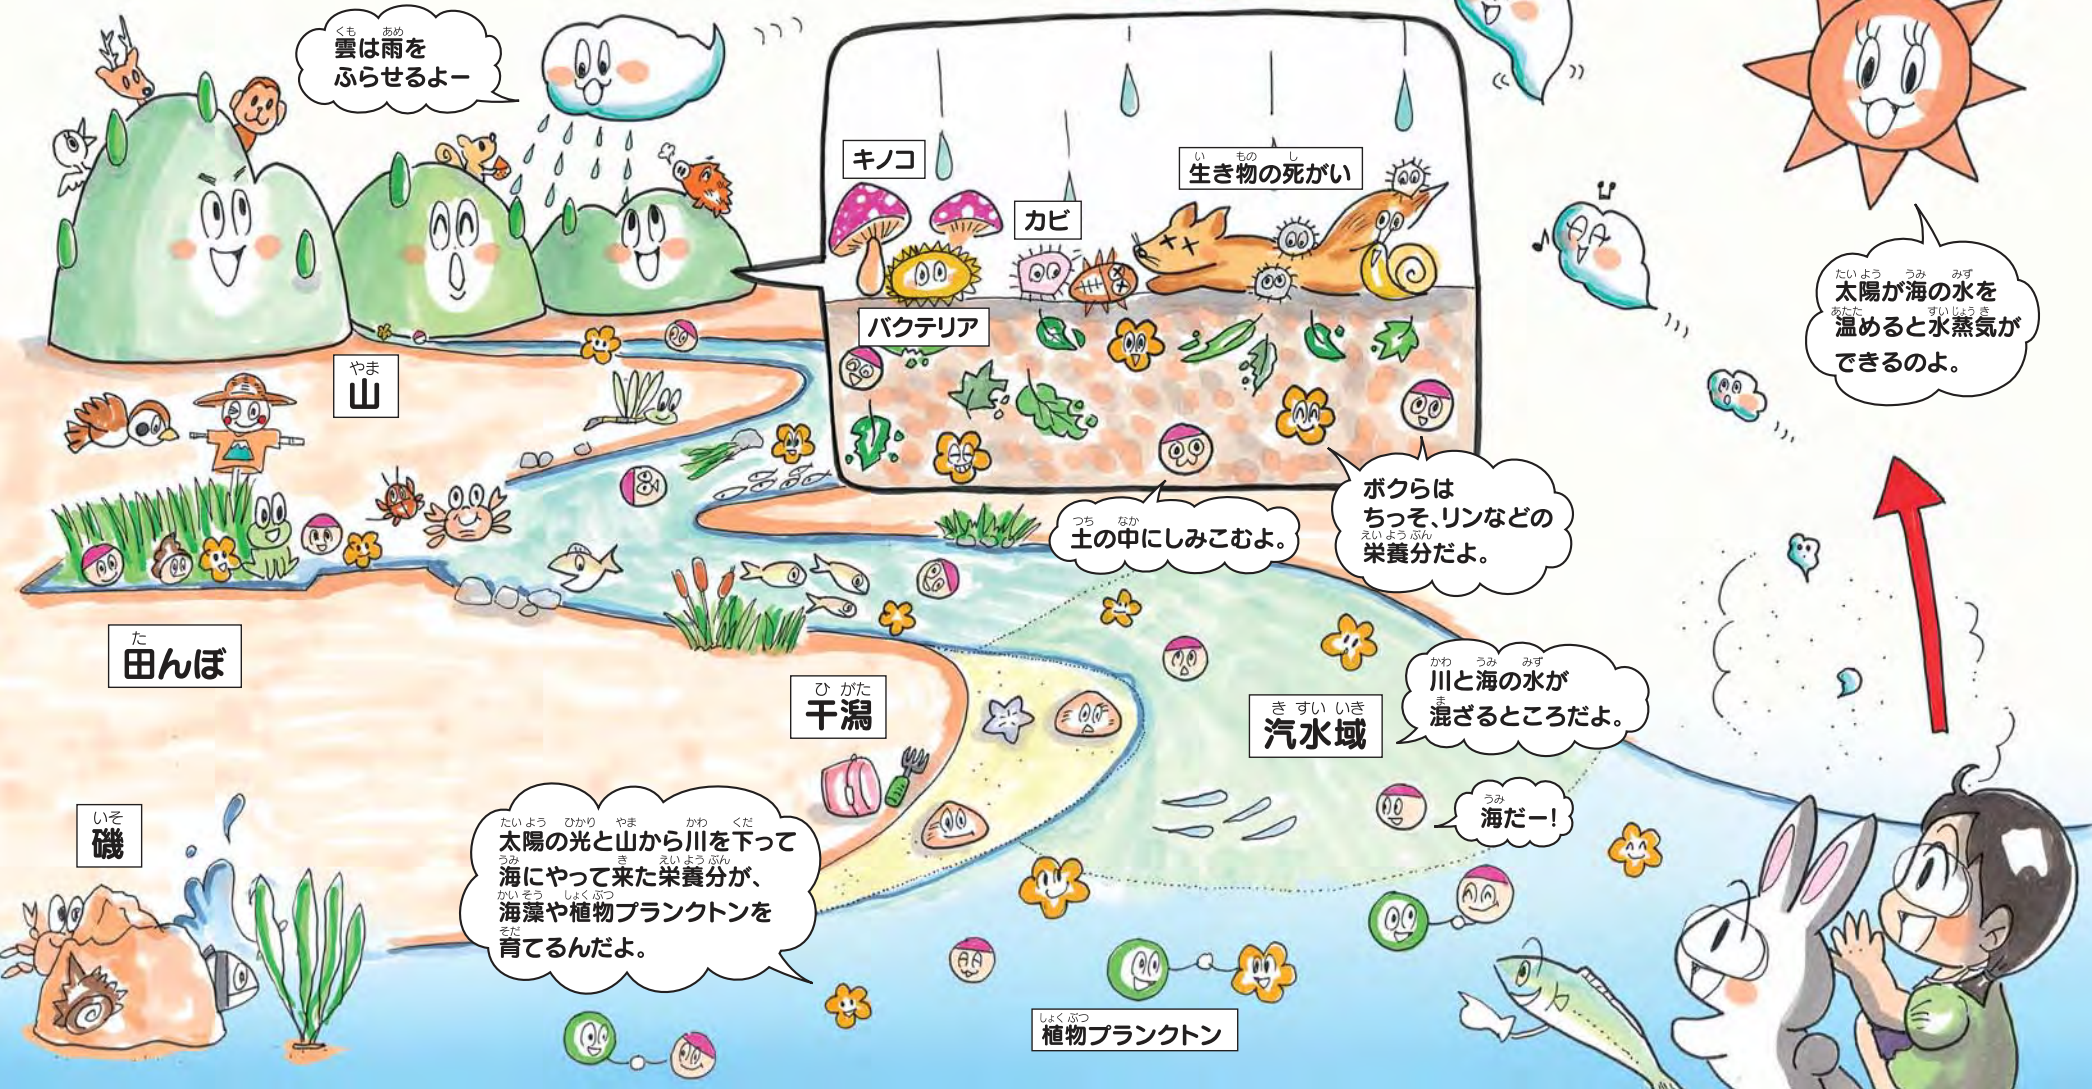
雲は雨をふらせるよー

キノコ

カビ

生き物の死がい

バクテリア

太陽が海の水を温めると水蒸気ができるのよ。

山

田んぼ

土の中にしみこむよ。

ボクらはちっそ、リンなどの栄養分だよ。

干潟

汽水域

川と海の水が混ざるところだよ。

磯

太陽の光と山から川を下って海にやって来た栄養分が、海藻や植物プランクトンを育てるんだよ。

海だー!

植物プランクトン